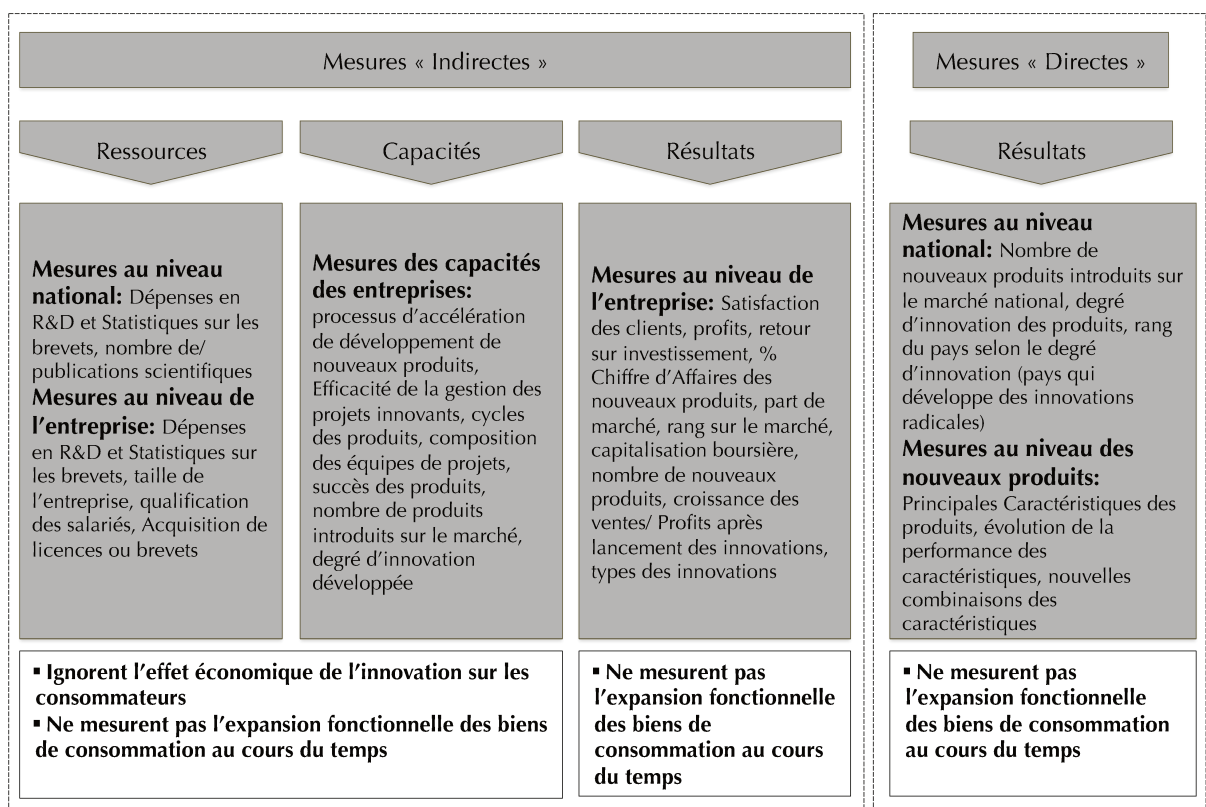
Mesures « Indirectes »

Ressources

Capacités

Résultats

**Mesures au niveau national:** Dépenses en R&D et Statistiques sur les brevets, nombre de/ publications scientifiques
**Mesures au niveau de l'entreprise:** Dépenses en R&D et Statistiques sur les brevets, taille de l'entreprise, qualification des salariés, Acquisition de licences ou brevets

**Mesures des capacités des entreprises:** processus d'accélération de développement de nouveaux produits, Efficacité de la gestion des projets innovants, cycles des produits, composition des équipes de projets, succès des produits, nombre de produits introduits sur le marché, degré d'innovation développée

**Mesures au niveau de l'entreprise:** Satisfaction des clients, profits, retour sur investissement, % Chiffre d'Affaires des nouveaux produits, part de marché, rang sur le marché, capitalisation boursière, nombre de nouveaux produits, croissance des ventes/ Profits après lancement des innovations, types des innovations

▪ Ignorent l'effet économique de l'innovation sur les consommateurs
▪ Ne mesurent pas l'expansion fonctionnelle des biens de consommation au cours du temps

▪ Ne mesurent pas l'expansion fonctionnelle des biens de consommation au cours du temps

Mesures « Directes »

Résultats

**Mesures au niveau national:** Nombre de nouveaux produits introduits sur le marché national, degré d'innovation des produits, rang du pays selon le degré d'innovation (pays qui développe des innovations radicales)
**Mesures au niveau des nouveaux produits:** Principales Caractéristiques des produits, évolution de la performance des caractéristiques, nouvelles combinaisons des caractéristiques

▪ Ne mesurent pas l'expansion fonctionnelle des biens de consommation au cours du temps